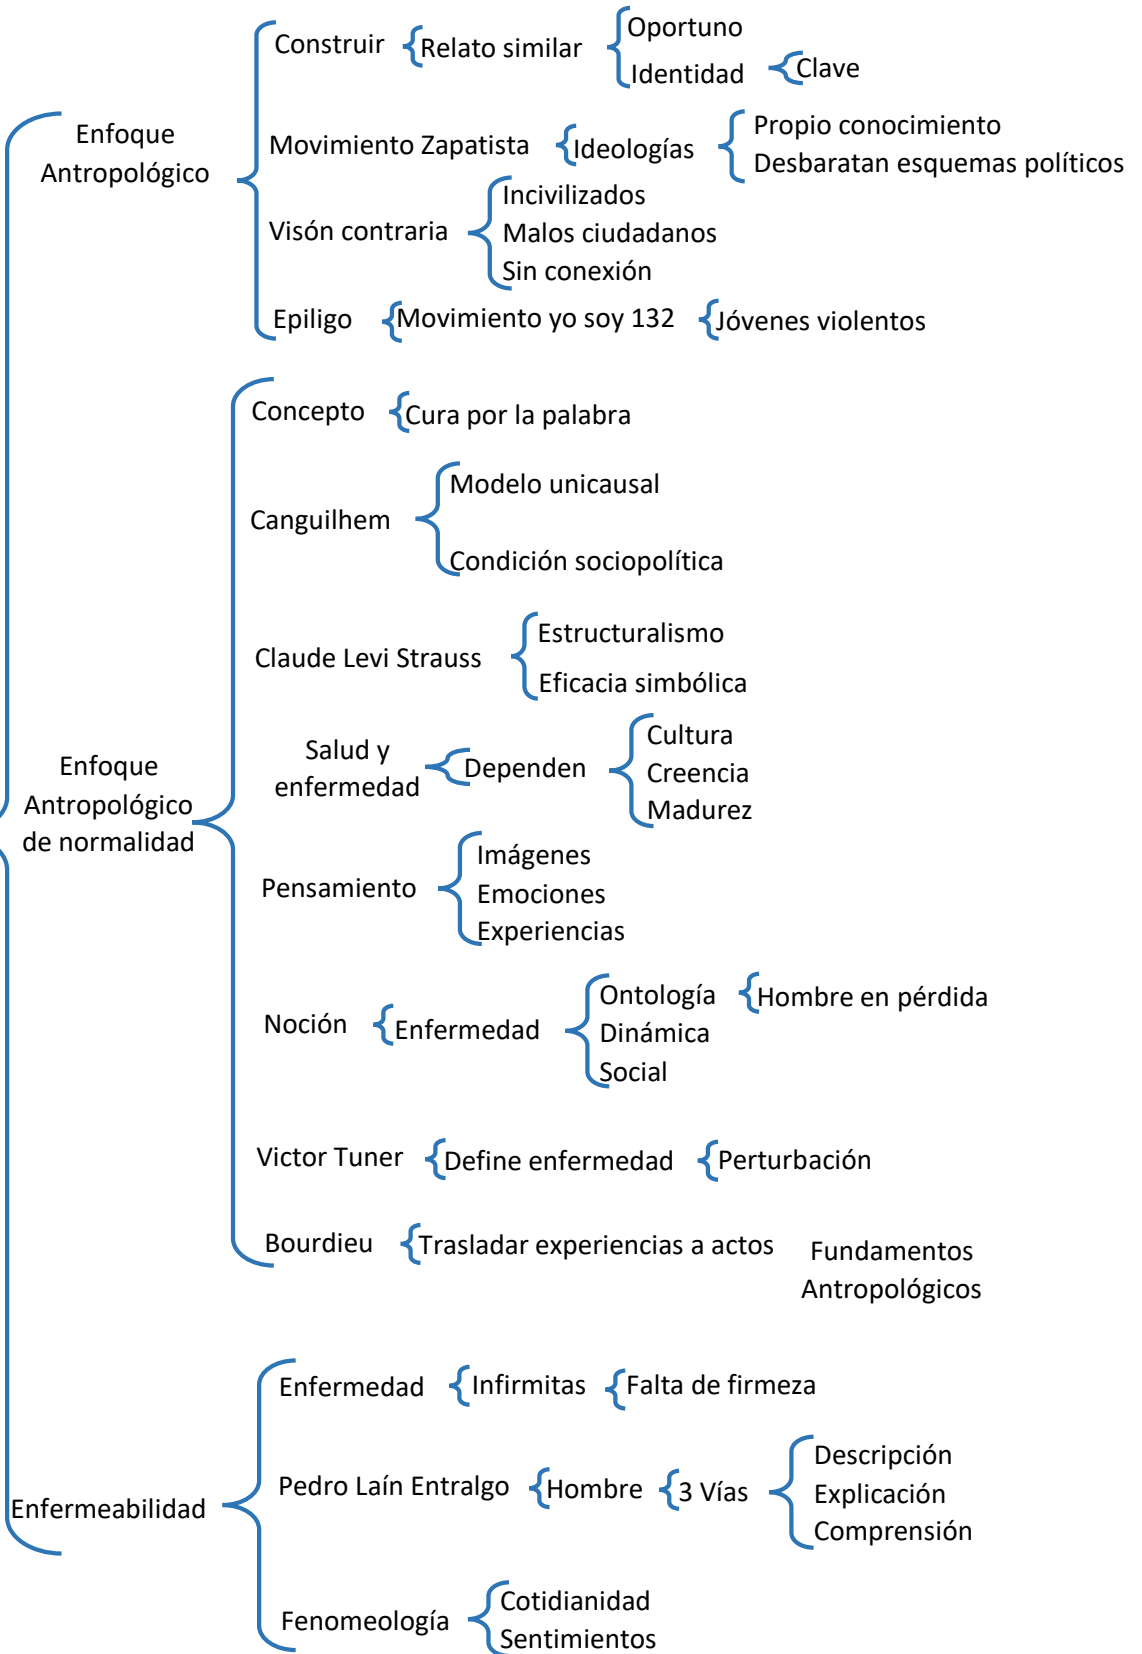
Fundamentos Antropológicos

Enfoque Antropológico

Construir
Relato similar
Oportuno
Identidad
Clave

Movimiento Zapatista
Ideologías
Propio conocimiento
Desbaratan esquemas políticos

Visón contraria
Incivilizados
Malos ciudadanos
Sin conexión

Epiligo
Movimiento yo soy 132
Jóvenes violentos

Enfoque Antropológico de normalidad

Concepto
Cura por la palabra

Canguilhem
Modelo unicausal
Condición sociopolítica

Claude Levi Strauss
Estructuralismo
Eficacia simbólica

Salud y enfermedad
Dependen
Cultura
Creencia
Madurez

Pensamiento
Imágenes
Emociones
Experiencias

Noción
Enfermedad
Ontología
Hombre en pérdida
Dinámica
Social

Victor Tuner
Define enfermedad
Perturbación

Bourdieu
Trasladar experiencias a actos

Enfermeabilidad

Enfermedad
Infirmitas
Falta de firmeza

Pedro Laín Entralgo
Hombre
3 Vías
Descripción
Explicación
Comprensión

Fenomeología
Cotidianidad
Sentimientos